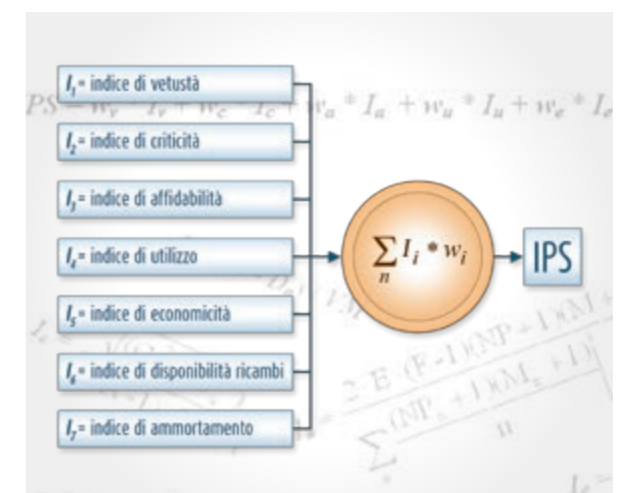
$I_1$= indice di vetustà

$I_2$= indice di criticità

$I_3$= indice di affidabilità

$I_4$= indice di utilizzo

$I_5$= indice di economicità

$I_6$= indice di disponibilità ricambi

$I_7$= indice di ammortamento

$\sum_n I_i * w_i$

IPS

$PS = w_v * I_v + w_c * I_c + w_a * I_a + w_u * I_u + w_e * I_e$